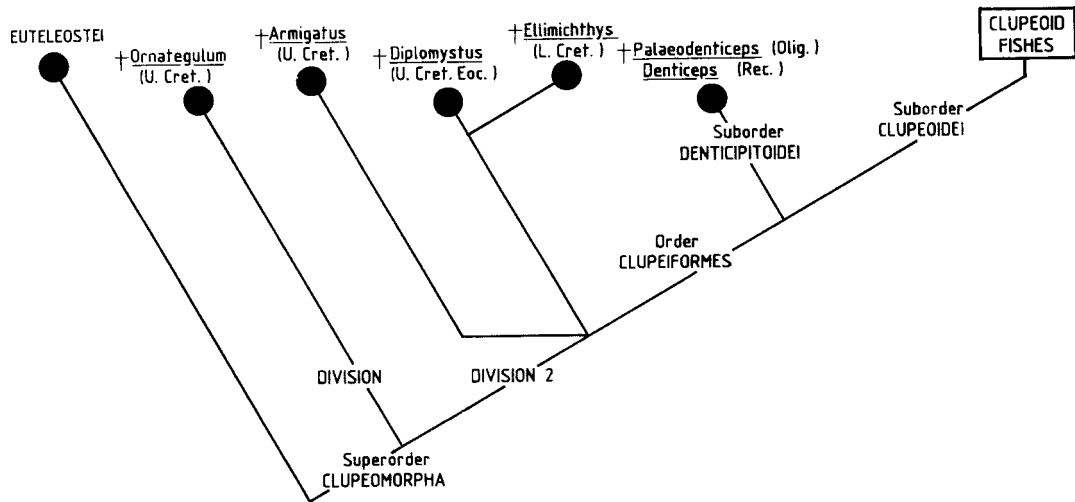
EUTELEOSTEI

†Ornategulum (U. Cret.)

†Armigatus (U. Cret.)

†Diplomystus (U. Cret. Eoc.)

†Ellimichthys (L. Cret.)

†Palaeodenticeps (Olig.)
Denticeps (Rec.)

CLUPEOID FISHES

Suborder CLUPEOIDEI

Suborder DENTICIPITOIDEI

Order CLUPEIFORMES

DIVISION

DIVISION 2

Superorder CLUPEOMORPHA